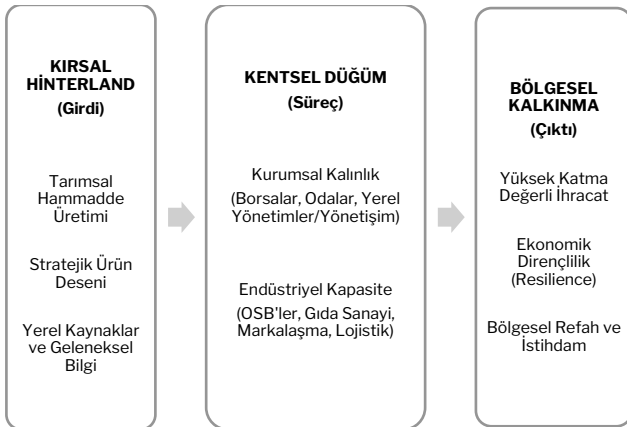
KIRSAL HİNTERLAND
(Girdi)

Tarımsal Hammadde Üretimi

Stratejik Ürün Deseni

Yerel Kaynaklar ve Geleneksel Bilgi

KENTSEL DÜĞÜM
(Süreç)

Kurumsal Kalınlık
(Borsalar, Odalar, Yerel Yönetimler/Yönetişim)

Endüstriyel Kapasite
(OSB'ler, Gıda Sanayi, Markalaşma, Lojistik)

BÖLGESEL KALKINMA
(Çıktı)

Yüksek Katma Değerli İhracat

Ekonomik Dirençlilik (Resilience)

Bölgesel Refah ve İstihdam